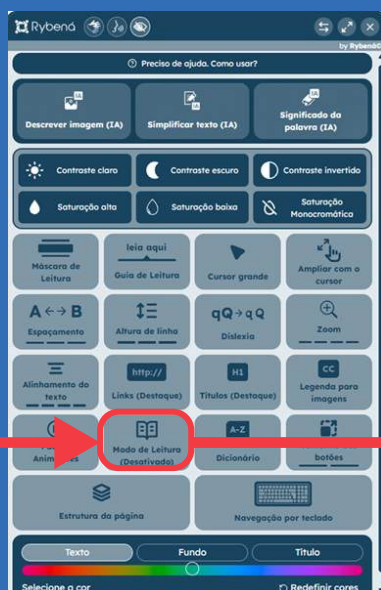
Rybená

by Rybená

Preciso de ajuda. Como usar?

Descrever imagem (IA)

Simplificar texto (IA)

Significado da palavra (IA)

Contraste claro

Contraste escuro

Contraste invertido

Saturação alta

Saturação baixa

Saturação Monocromática

Máscara de Leitura

leia aqui
Guia de Leitura

Cursor grande

Ampliar com o cursor

A ↔ B
Espaçamento

Altura de linha

qQ → qQ
Dislexia

Zoom

Alinhamento do texto

http://
Links (Destaque)

H1
Títulos (Destaque)

CC
Legenda para imagens

Anim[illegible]

Modo de Leitura (Desativado)

A-Z
Dicionário

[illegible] botões

Estrutura da página

Navegação por teclado

Texto

Fundo

Título

Selecione a cor

Redefinir cores